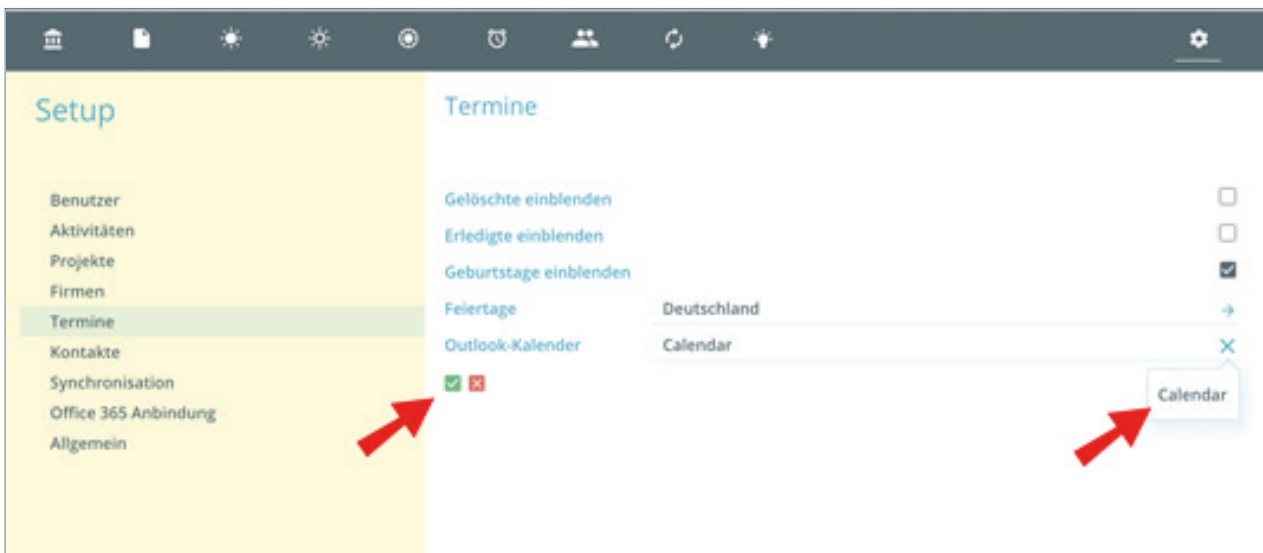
Setup

Benutzer
Aktivitäten
Projekte
Firmen
Termine
Kontakte
Synchronisation
Office 365 Anbindung
Allgemein

Termine

Gelöschte einblenden
Erledigte einblenden
Geburtstage einblenden
Feiertage Deutschland
Outlook-Kalender Calendar

Calendar